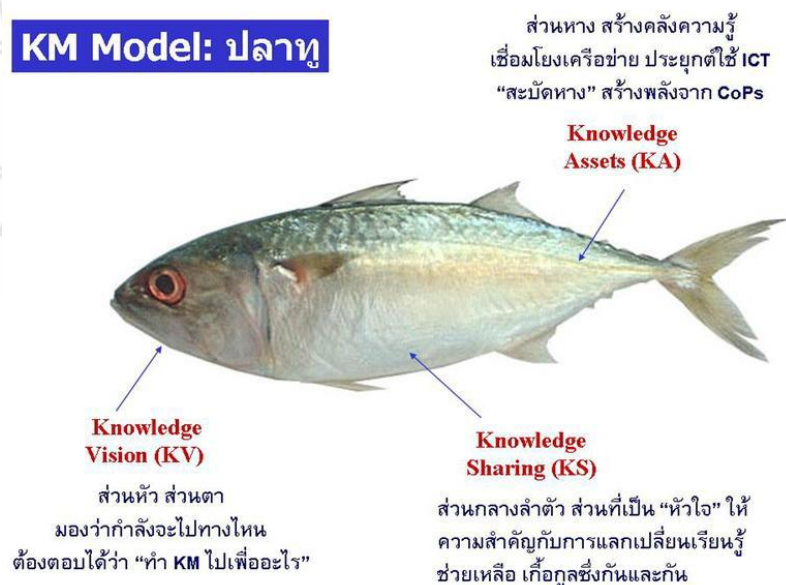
KM Model: ปลาทู

ส่วนหาง สร้างคลังความรู้
เชื่อมโยงเครือข่าย ประยุกต์ใช้ ICT
"สะบัดหาง" สร้างพลังจาก CoPs

Knowledge
Assets (KA)

Knowledge
Vision (KV)

ส่วนหัว ส่วนตา
มองว่ากำลังจะไปทางไหน
ต้องตอบได้ว่า "ทำ KM ไปเพื่ออะไร"

Knowledge
Sharing (KS)

ส่วนกลางลำตัว ส่วนที่เป็น "หัวใจ" ให้
ความสำคัญกับการแลกเปลี่ยนเรียนรู้
ช่วยเหลือ เกื้อกูลซึ่งกันและกัน